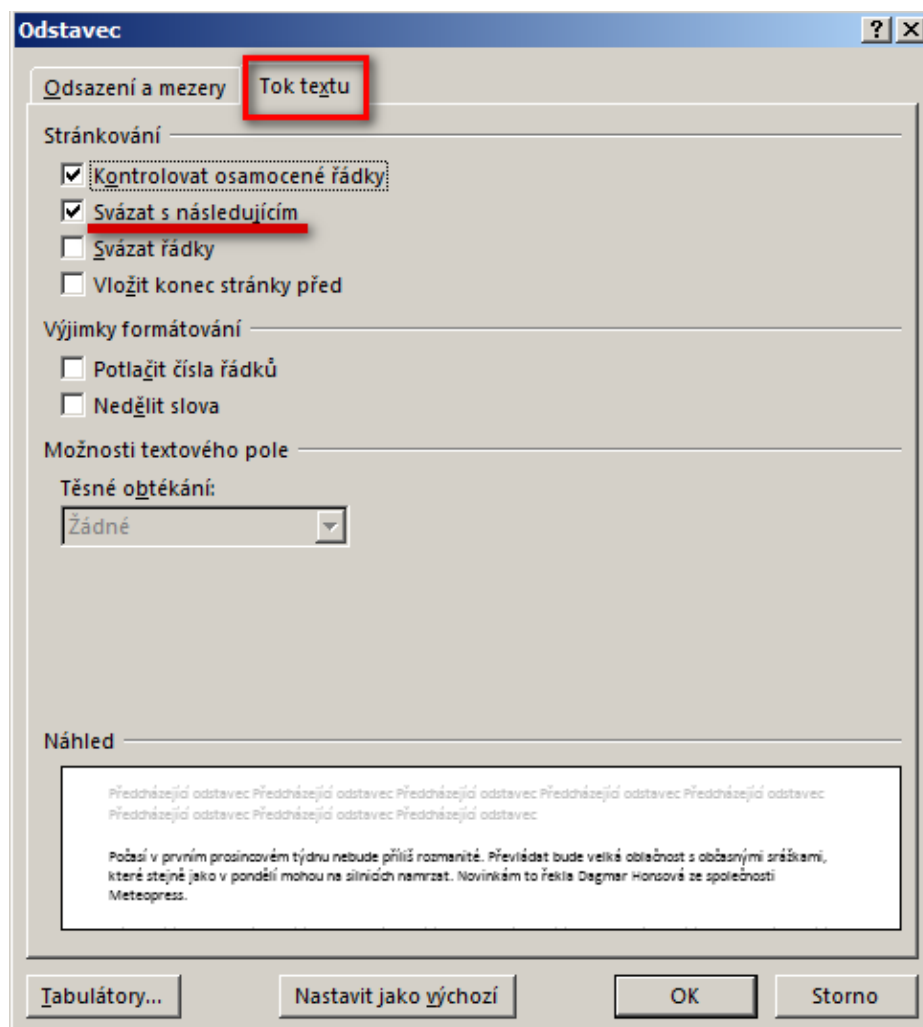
Odstavec

?

Odsazení a mezery

Tok textu

Stránkování

Kontrolovat osamocené řádky

Svázat s následujícím

Svázat řádky

Vložit konec stránky před

Výjimky formátování

Potlačit čísla řádků

Nedělit slova

Možnosti textového pole

Těsné obtékání:

Žádné

Náhled

Předcházející odstavec Předcházející odstavec Předcházející odstavec Předcházející odstavec Předcházející odstavec Předcházející odstavec Předcházející odstavec Předcházející odstavec

Počasí v prvním prosincovém týdnu nebude příliš rozmanité. Převládat bude velká oblačnost s občasnými srážkami, které stejně jako v pondělí mohou na silnicích namrzat. Novinkám to řekla Dagmar Honsová ze společnosti Meteopress.

Tabulátory...

Nastavit jako výchozí

OK

Storno